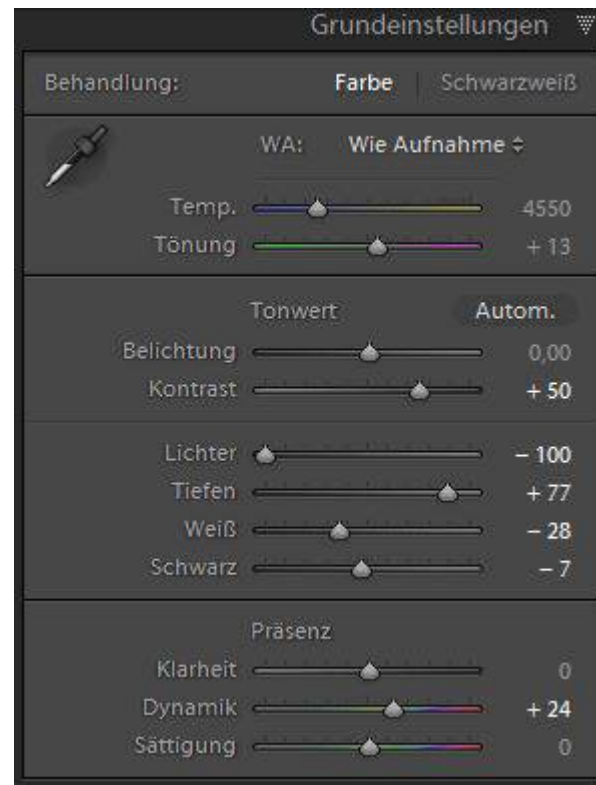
Grundeinstellungen

Behandlung: Farbe Schwarzweiß

WA: Wie Aufnahme ÷

Temp. 4550
Tönung + 13

Tonwert Autom.

Belichtung 0,00
Kontrast + 50

Lichter – 100
Tiefen + 77
Weiß – 28
Schwarz – 7

Präsenz

Klarheit 0
Dynamik + 24
Sättigung 0